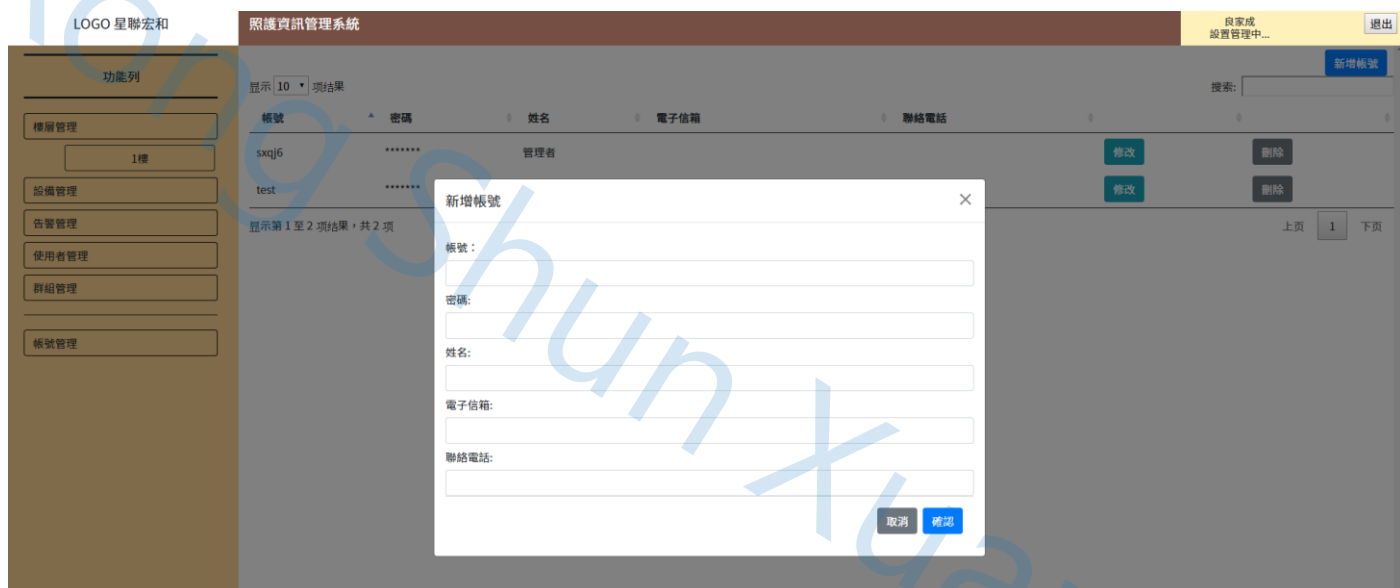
LOGO 星聯宏和

照護資訊管理系統

良家成
設置管理中...

退出

功能列

樓層管理

1樓

設備管理

告警管理

使用者管理

群組管理

帳號管理

新增帳號

显示 10 项结果

搜索:

| 帳號 | 密碼 | 姓名 | 電子信箱 | 聯絡電話 | | |
|---|---|---|---|---|---|---|
| sxqj6 | ******* | 管理者 | | | 修改 | 刪除 |
| test | ******* | | | | 修改 | 刪除 |

显示第 1 至 2 项结果，共 2 项

上页 1 下页

新增帳號

帳號：

密碼:

姓名:

電子信箱:

聯絡電話:

取消 確認

longshun xua